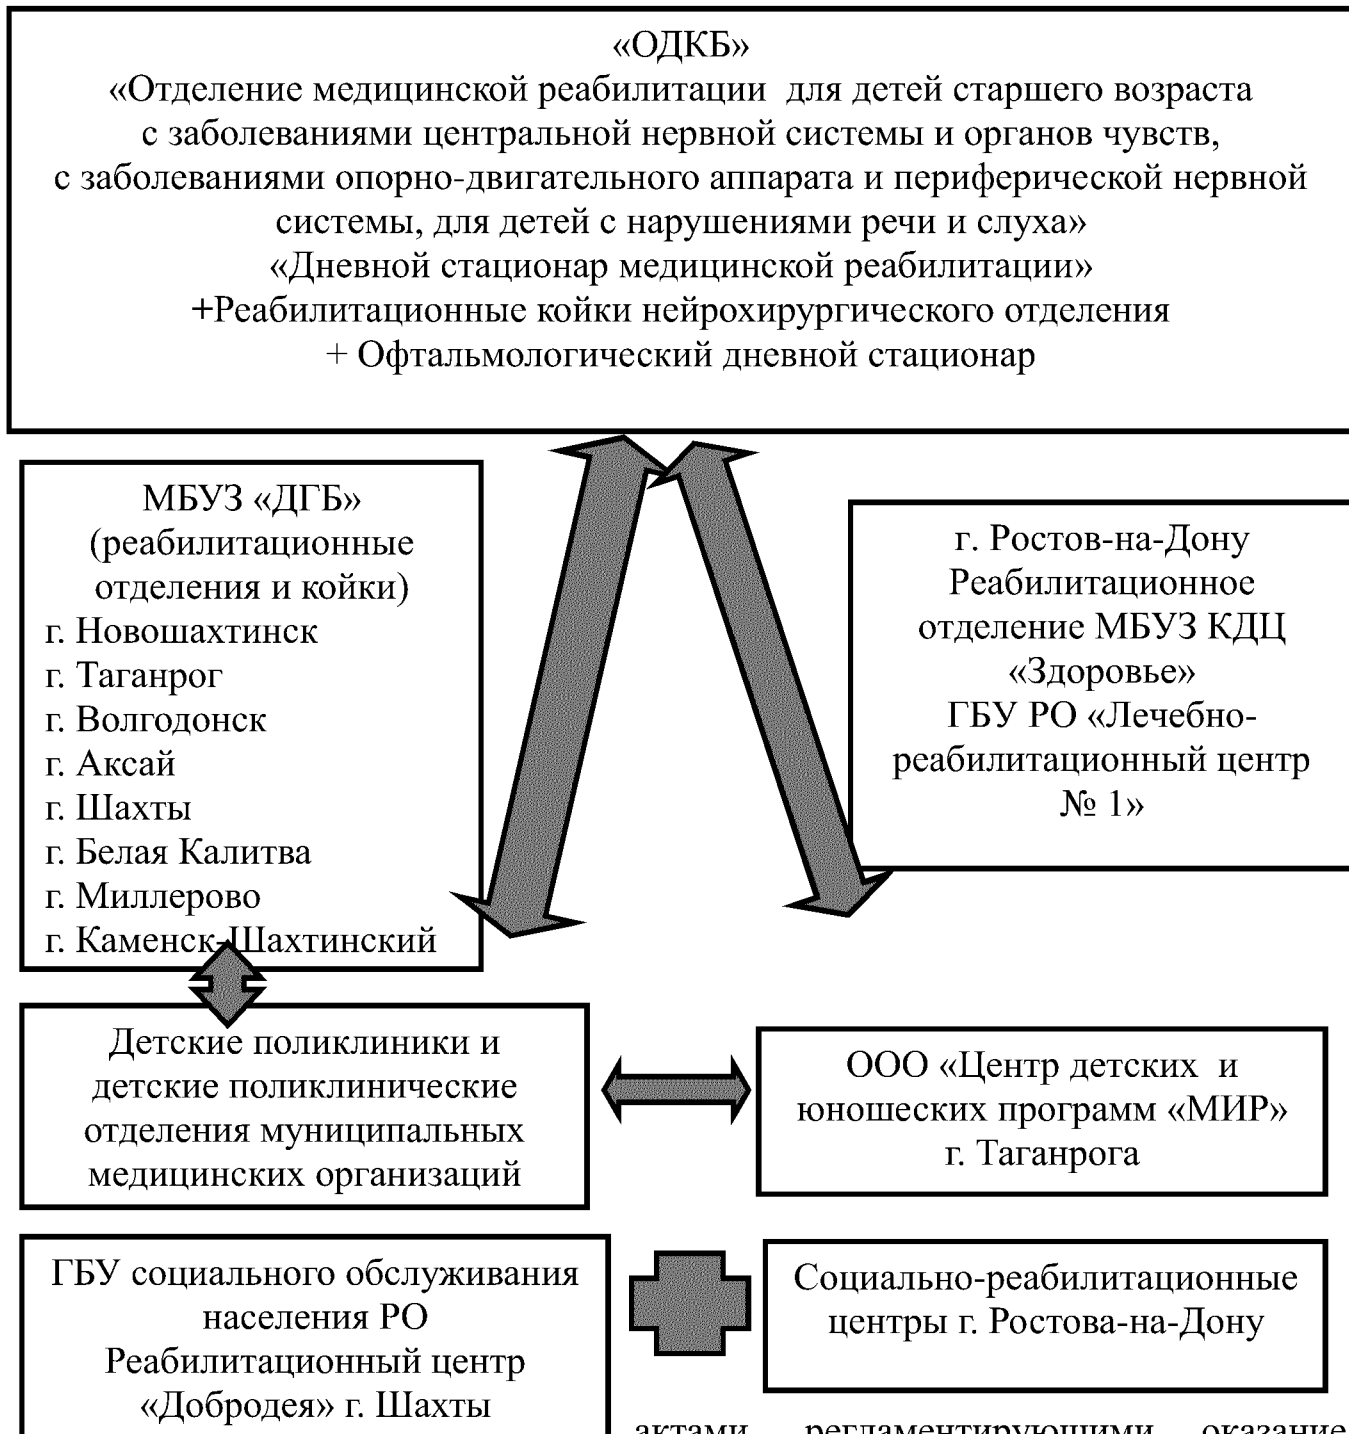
«ОДКБ»
«Отделение медицинской реабилитации для детей старшего возраста с заболеваниями центральной нервной системы и органов чувств, с заболеваниями опорно-двигательного аппарата и периферической нервной системы, для детей с нарушениями речи и слуха»
«Дневной стационар медицинской реабилитации»
+Реабилитационные койки нейрохирургического отделения
+ Офтальмологический дневной стационар

МБУЗ «ДГБ»
(реабилитационные отделения и койки)
г. Новошахтинск
г. Таганрог
г. Волгодонск
г. Аксай
г. Шахты
г. Белая Калитва
г. Миллерово
г. Каменск-Шахтинский

г. Ростов-на-Дону
Реабилитационное отделение МБУЗ КДЦ «Здоровье»
ГБУ РО «Лечебно-реабилитационный центр № 1»

Детские поликлиники и детские поликлинические отделения муниципальных медицинских организаций

ООО «Центр детских и юношеских программ «МИР» г. Таганрога

ГБУ социального обслуживания населения РО
Реабилитационный центр «Добродея» г. Шахты

Социально-реабилитационные центры г. Ростова-на-Дону

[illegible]